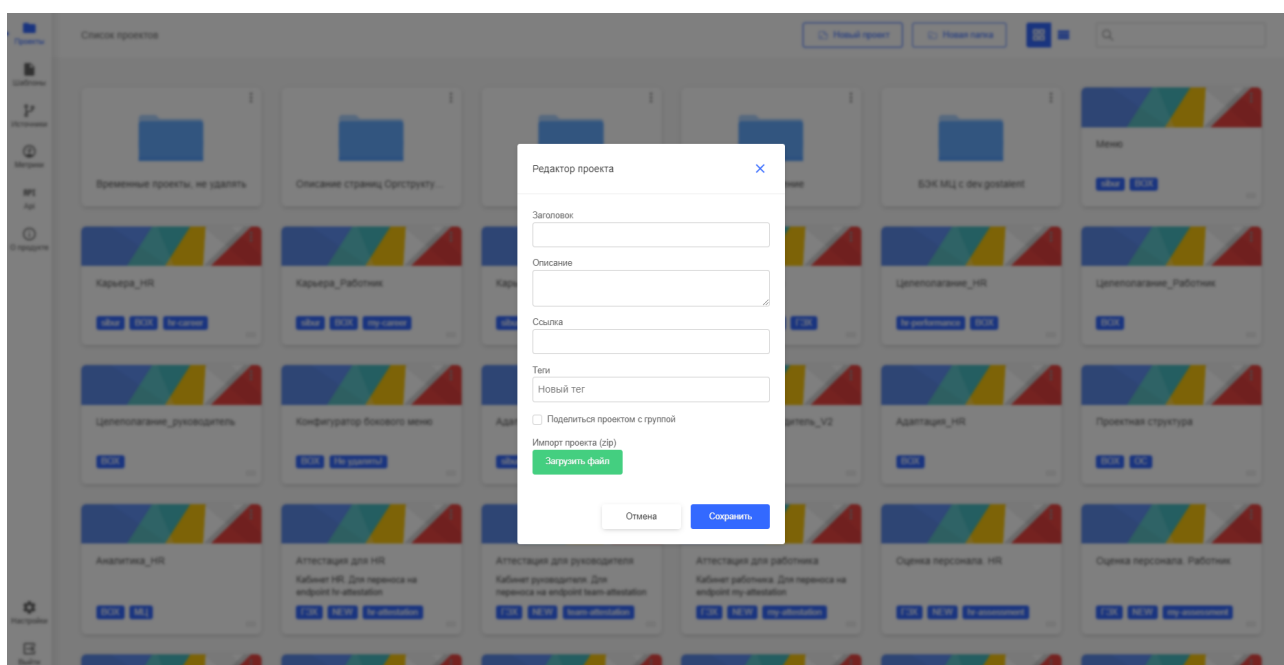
Проекты
Шаблоны
Источники
Метрики
API
Api
О продукте
Список проектов
Новый проект
Новая папка

Временные проекты, не удалять
Описание страниц Оргструкту...
Меню
sibur ВОК
БЭК МЦ с dev gostalent

Редактор проекта
Заголовок
Описание
Ссылка
Теги
Новый тег
Поделиться проектом с группой
Импорт проекта (zip)
Загрузить файл
Отмена
Сохранить

Карьера_HR
sibur ВОК hr-career
Карьера_Работник
sibur ВОК my-career
ГЭК
Целеполагание_HR
hr-performance ВОК
Целеполагание_Работник
ВОК

Целеполагание_руководитель
ВОК
Конфигуратор бокового меню
ВОК Не удалять!
дитель_V2
Адаптация_HR
ВОК
Проектная структура
ВОК ОС

Аналитика_HR
ВОК МЦ
Аттестация для HR
Кабинет HR. Для переноса на endpoint hr-attestation
ГЭК NEW hr-attestation
Аттестация для руководителя
Кабинет руководителя. Для переноса на endpoint team-attestation
ГЭК NEW team-attestation
Аттестация для работника
Кабинет работника. Для переноса на endpoint my-attestation
ГЭК NEW my-attestation
Оценка персонала: HR
ГЭК NEW hr-assessment
Оценка персонала: Работник
ГЭК NEW my-assessment

Настройки
Выйти